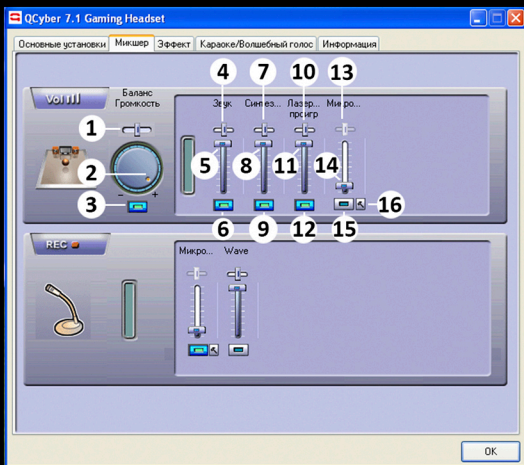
QCyber 7.1 Gaming Headset

Основные установки | Микшер | Эффект | Караоке/Волшебный голос | Информация

Vol
Баланс
Громкость
1
2
3
- +

4
Звук
5
6
7
Синтез...
8
9
10
Лазер.. проигр
11
12
13
Микро...
14
15
16

REC
Микро...
Wave

OK